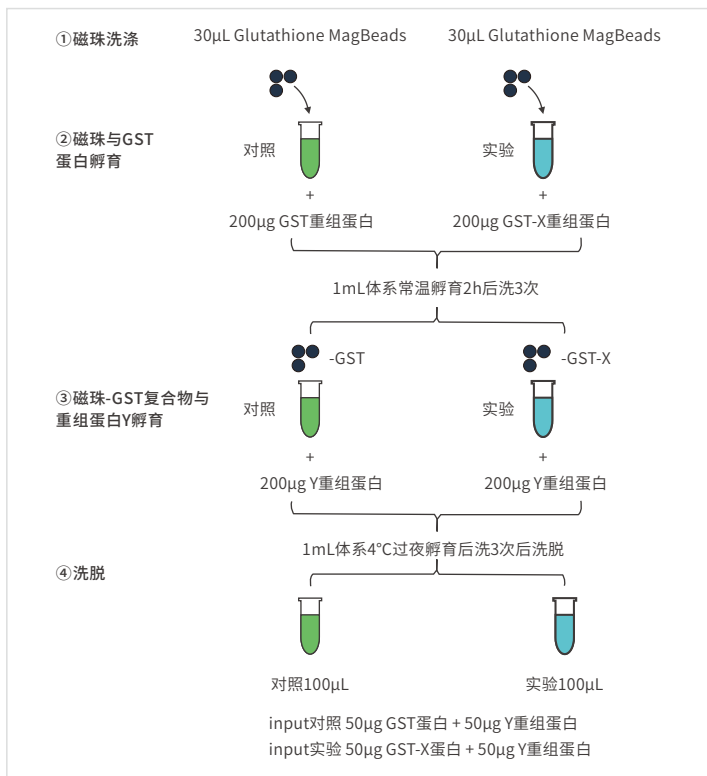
①磁珠洗涤

30μL Glutathione MagBeads

30μL Glutathione MagBeads

②磁珠与GST蛋白孵育

对照

实验

+

+

200μg GST重组蛋白

200μg GST-X重组蛋白

1mL体系常温孵育2h后洗3次

-GST

-GST-X

③磁珠-GST复合物与重组蛋白Y孵育

对照

实验

+

+

200μg Y重组蛋白

200μg Y重组蛋白

1mL体系4°C过夜孵育后洗3次后洗脱

④洗脱

对照100μL

实验100μL

input对照 50μg GST蛋白 + 50μg Y重组蛋白
input实验 50μg GST-X蛋白 + 50μg Y重组蛋白